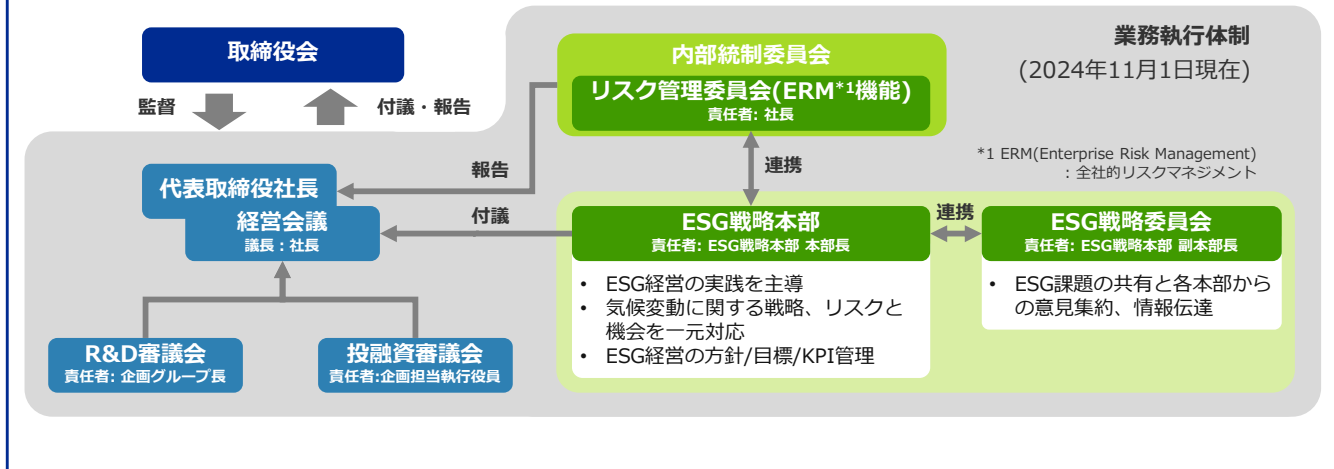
取締役会

監督

付議・報告

業務執行体制
(2024年11月1日現在)

内部統制委員会
リスク管理委員会(ERM*1機能)
責任者: 社長

*1 ERM(Enterprise Risk Management)
：全社的リスクマネジメント

報告

代表取締役社長
経営会議
議長：社長

付議

連携

ESG戦略本部
責任者: ESG戦略本部 本部長

• ESG経営の実践を主導
• 気候変動に関する戦略、リスクと機会を一元対応
• ESG経営の方針/目標/KPI管理

連携

ESG戦略委員会
責任者: ESG戦略本部 副本部長

• ESG課題の共有と各本部からの意見集約、情報伝達

R&D審議会
責任者: 企画グループ長

投融資審議会
責任者:企画担当執行役員